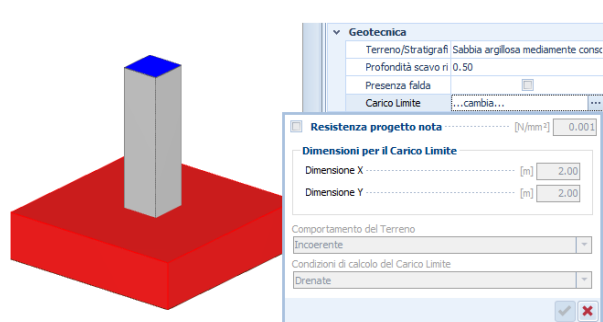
Geotecnica

Terreno/Stratigrafi | Sabbia argillosa mediamente conso
Profondità scavo ri | 0.50
Presenza falda |
Carico Limite | ...cambia... | ...

Resistenza progetto nota [N/mm²] 0.001

Dimensioni per il Carico Limite

Dimensione X [m] 2.00

Dimensione Y [m] 2.00

Comportamento del Terreno

Incoerente

Condizioni di calcolo del Carico Limite

Drenate